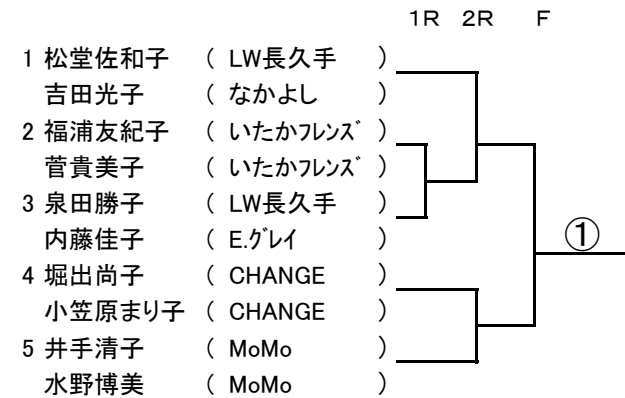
1R 2R F

1 松堂佐和子 ( LW長久手 )
吉田光子 ( なかよし )
2 福浦友紀子 ( いたかﾌﾚﾝｽﾞ )
菅貴美子 ( いたかﾌﾚﾝｽﾞ )
3 泉田勝子 ( LW長久手 )
内藤佳子 ( E.ｸﾞﾚｲ )
4 堀出尚子 ( CHANGE )
小笠原まり子 ( CHANGE )
5 井手清子 ( MoMo )
水野博美 ( MoMo )

①